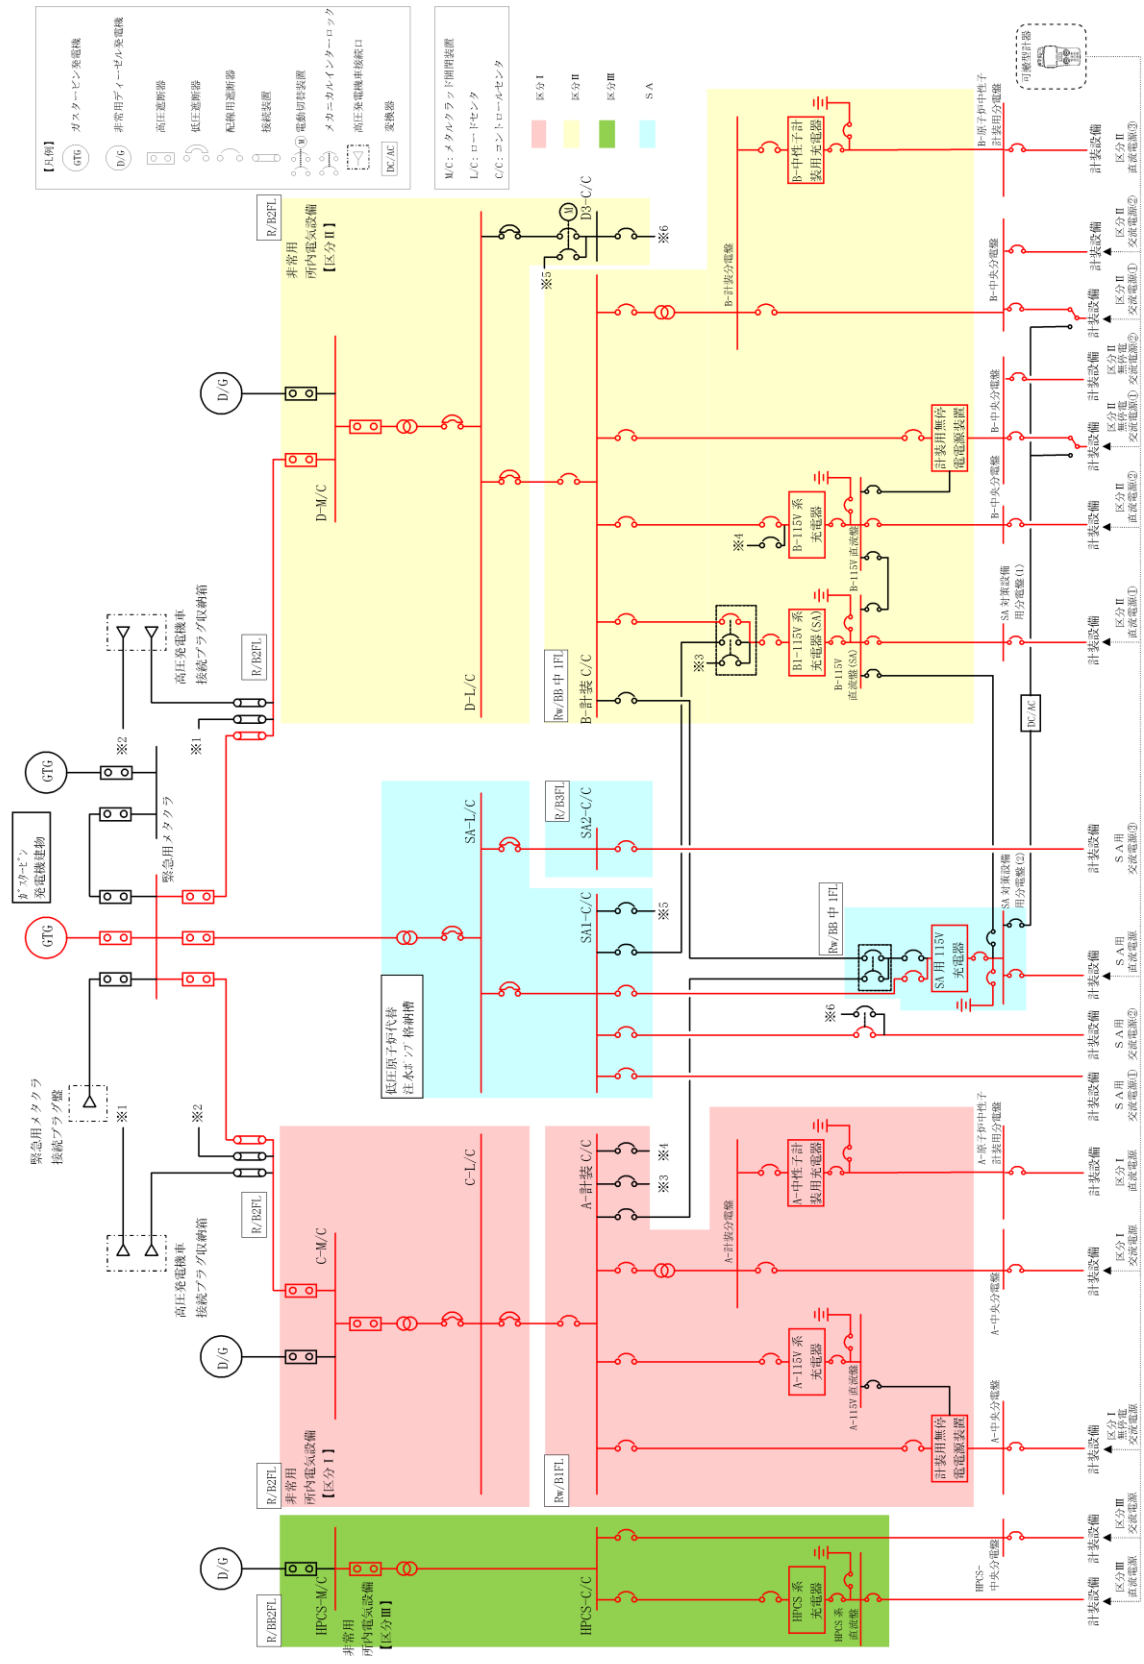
【凡例】
GTG ガスタービン発電機
D/G 非常用ディーゼル発電機
高圧遮断器
低圧遮断器
配線用遮断器
接続装置
M 電動切替装置
メカニカルインターロック
高圧発電機車接続口
DC/AC 変換器

M/C：メタルクラッド開閉装置
L/C：ロードセンタ
C/C：コントロールセンタ

区分Ⅰ
区分Ⅱ
区分Ⅲ
SA

可搬型計器

ガスタービン発電機建物

GTG
GTG
※2
※1
緊急用メタクラ
緊急用メタクラ接続プラグ盤
※1
※2
高圧発電機車接続プラグ収納箱
高圧発電機車接続プラグ収納箱

R/B2FL
非常用所内電気設備【区分Ⅱ】
D/G
D-M/C
D-L/C
R/B2FL
D3-C/C
M
※5
※6
Rw/BB中1FL
B-計装C/C
B-計装分電盤
B-中性子計装用充電器
B-原子炉中性子計装用分電盤
B-中央分電盤
B-中央分電盤
計装用無停電電源装置
B-中央分電盤
B-115V系充電器
※4
B-115V直流盤
B1-115V系充電器(SA)
B-115V直流盤(SA)
※3
SA対策設備用分電盤(1)
DC/AC

SA-L/C
R/B3FL
SA2-C/C
SA1-C/C
※5
低圧原子炉代替注水ポンプ格納槽
Rw/BB中1FL
SA用115V充電器
SA対策設備用分電盤(2)
※6

R/B2FL
非常用所内電気設備【区分Ⅰ】
D/G
C-M/C
C-L/C
Rw/B1FL
A-計装C/C
※4
※3
A-計装分電盤
A-中性子計装用充電器
A-原子炉中性子計装用分電盤
A-中央分電盤
A-115V系充電器
A-115V直流盤
計装用無停電電源装置
A-中央分電盤

R/BB2FL
非常用所内電気設備【区分Ⅲ】
D/G
HPCS-M/C
HPCS-C/C
HPCS系充電器
HPCS系直流盤
HPCS-中央分電盤

計装設備 区分Ⅱ直流電源(1)
計装設備 区分Ⅱ交流電源(2)
計装設備 区分Ⅱ交流電源(1)
計装設備 区分Ⅱ無停電交流電源(2)
計装設備 区分Ⅱ無停電交流電源(1)
計装設備 区分Ⅱ直流電源(2)
計装設備 区分Ⅱ直流電源(1)
計装設備 SA用交流電源(3)
計装設備 SA用直流電源
計装設備 SA用交流電源(2)
計装設備 SA用交流電源(1)
計装設備 区分Ⅰ直流電源
計装設備 区分Ⅰ交流電源
計装設備 区分Ⅰ無停電交流電源
計装設備 区分Ⅲ交流電源
計装設備 区分Ⅲ直流電源